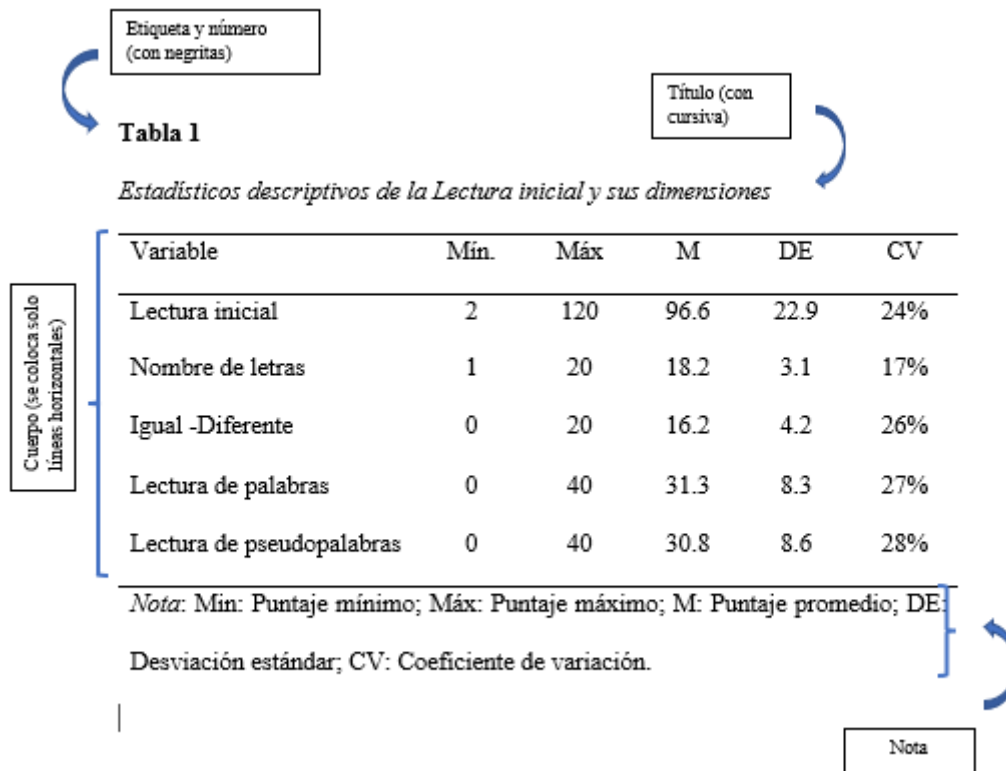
Etiqueta y número (con negritas)

Título (con cursiva)

**Tabla 1**

*Estadísticos descriptivos de la Lectura inicial y sus dimensiones*

Cuerpo (se coloca solo líneas horizontales)

| Variable | Mín. | Máx | M | DE | CV |
|---|---|---|---|---|---|
| Lectura inicial | 2 | 120 | 96.6 | 22.9 | 24% |
| Nombre de letras | 1 | 20 | 18.2 | 3.1 | 17% |
| Igual -Diferente | 0 | 20 | 16.2 | 4.2 | 26% |
| Lectura de palabras | 0 | 40 | 31.3 | 8.3 | 27% |
| Lectura de pseudopalabras | 0 | 40 | 30.8 | 8.6 | 28% |

*Nota*: Min: Puntaje mínimo; Máx: Puntaje máximo; M: Puntaje promedio; DE: Desviación estándar; CV: Coeficiente de variación.

Nota